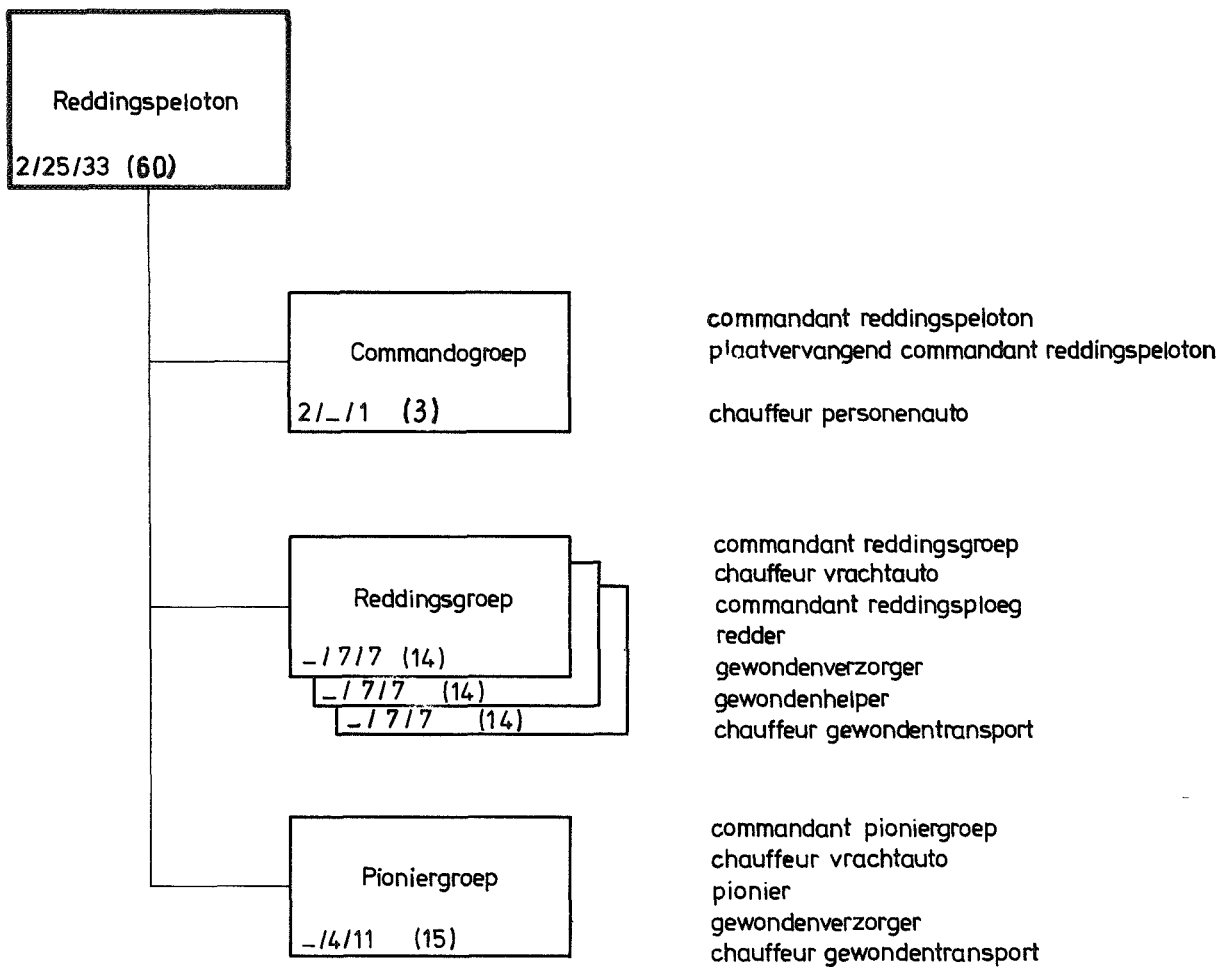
Reddingspeloton

2/25/33 (60)

Commandogroep

2/_/1 (3)

commandant reddingspeloton
plaatvervangend commandant reddingspeloton

chauffeur personenauto

Reddingsgroep

_/7/7 (14)

_/7/7 (14)

_/7/7 (14)

commandant reddingsgroep
chauffeur vrachtauto
commandant reddingsploeg
redder
gewondenverzorger
gewondenhelper
chauffeur gewondentransport

Pioniergroep

_/4/11 (15)

commandant pioniergroep
chauffeur vrachtauto
pionier
gewondenverzorger
chauffeur gewondentransport